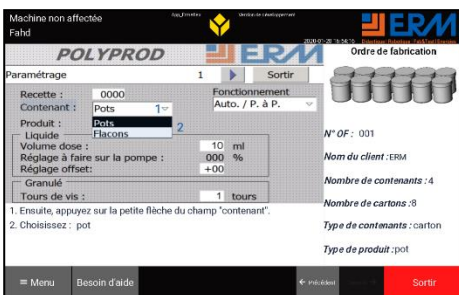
Machine non affectée
Fahd
App_Entrées
Gestion de développement
2020-01-28 16:56:35
ERM
Robotique Robotique Fabd/Sortir/Menu

POLYPROD
ERM
Paramétrage
1
Sortir

Recette : 0000
Contenant : Pots 1
Pots
Flacons
2
Fonctionnement
Auto. / P. à P.
Produit :
Liquide
Volume dose : 10 ml
Réglage à faire sur la pompe : 000 %
Réglage offset: +00
Granulé
Tours de vis : 1 tours

1. Ensuite, appuyez sur la petite flèche du champ "contenant".
2. Choisissez : pot

Ordre de fabrication
N° OF : 001
Nom du client :ERM
Nombre de contenants : 4
Nombre de cartons :8
Type de contenant : carton
Type de produit :pot

≡ Menu
Besoin d'aide
Précédent
Suivant
Sortir